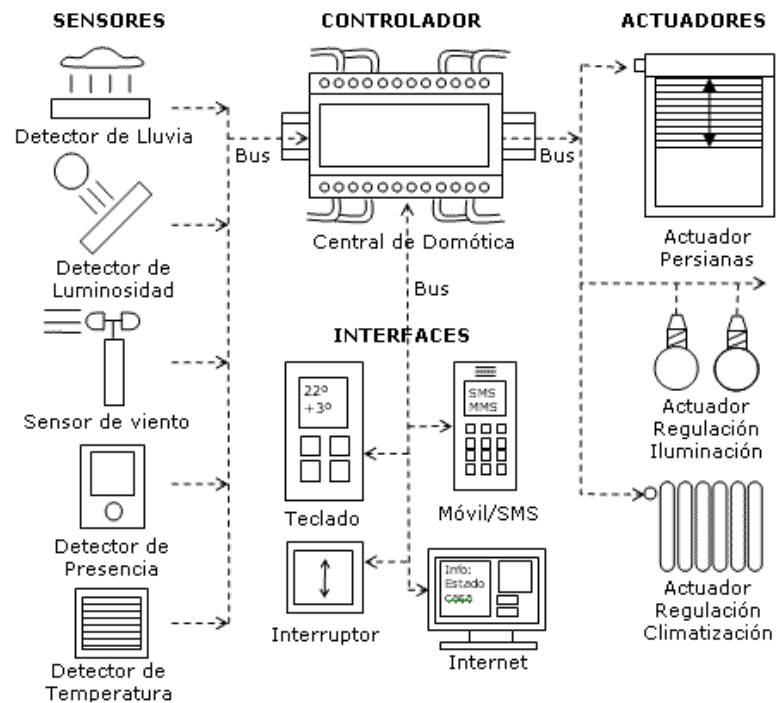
SENSORES

Detector de Lluvia

Detector de Luminosidad

Sensor de viento

Detector de Presencia

Detector de Temperatura

CONTROLADOR

Bus

Bus

Central de Domótica

Bus

INTERFACES

22º
+3º

Teclado

SMS
MMS

Móvil/SMS

Interruptor

Info:
Estado
Casa

Internet

ACTUADORES

Actuador Persianas

Actuador Regulación Iluminación

Actuador Regulación Climatización